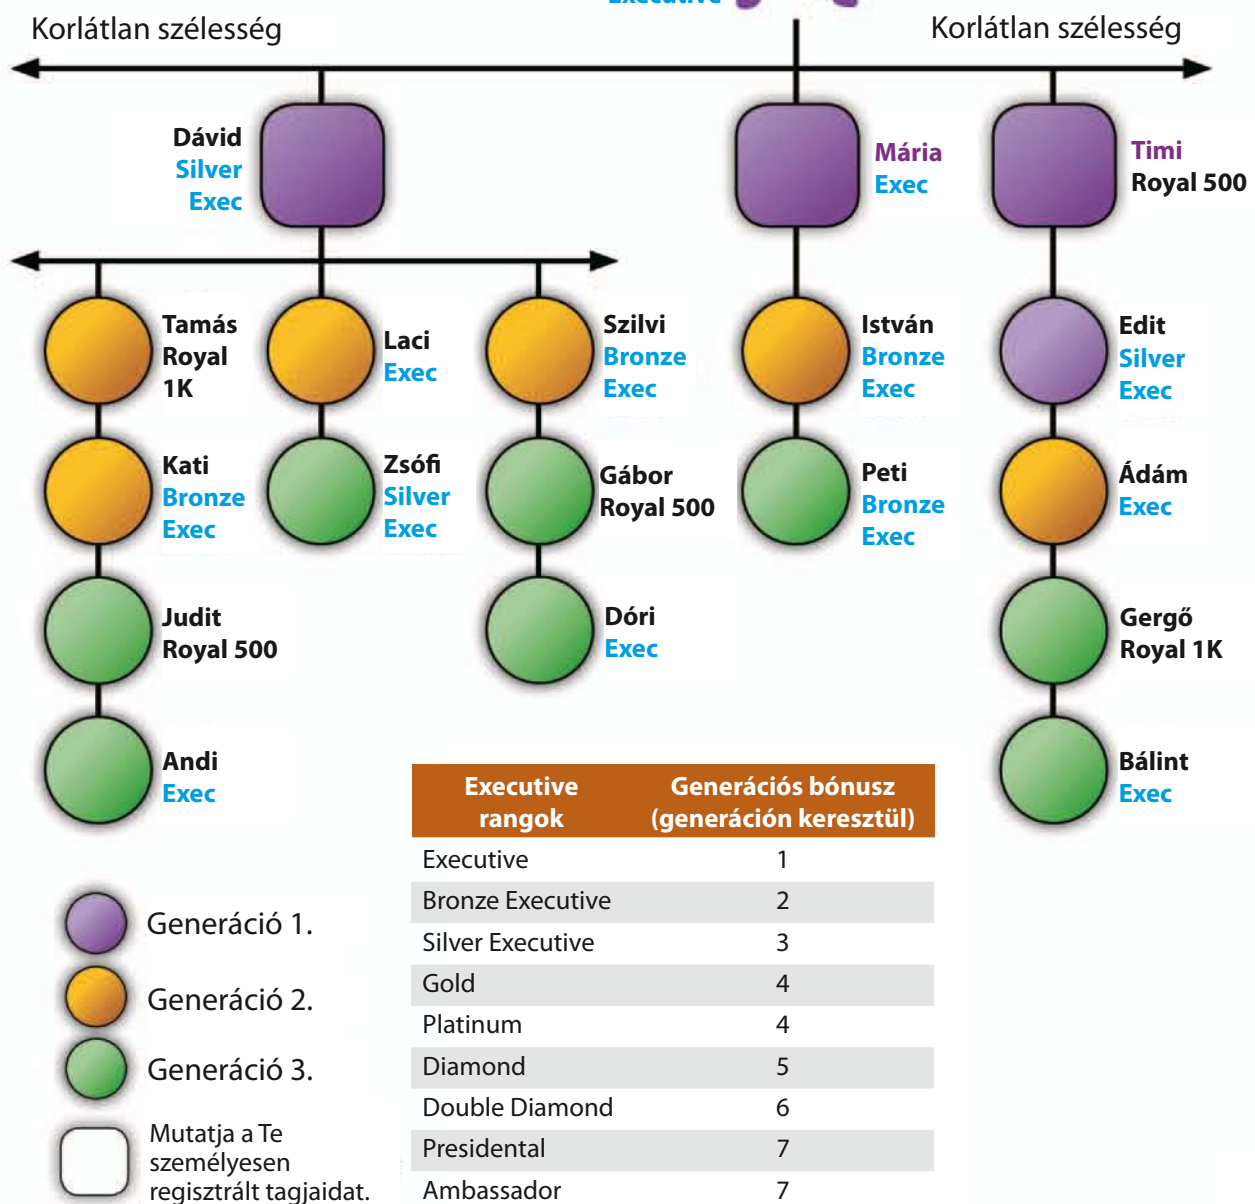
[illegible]

Korlátlan szélesség

Korlátlan szélesség

Dávid
Silver
Exec

Mária
Exec

Timi
Royal 500

Tamás
Royal
1K

Laci
Exec

Szilvi
Bronze
Exec

István
Bronze
Exec

Edit
Silver
Exec

Kati
Bronze
Exec

Zsófi
Silver
Exec

Gábor
Royal 500

Peti
Bronze
Exec

Ádám
Exec

Judit
Royal 500

Dóri
Exec

Gergő
Royal 1K

Andi
Exec

Bálint
Exec

| Executive rangok | Generációs bónusz (generáción keresztül) |
|---|---|
| Executive | 1 |
| Bronze Executive | 2 |
| Silver Executive | 3 |
| Gold | 4 |
| Platinum | 4 |
| Diamond | 5 |
| Double Diamond | 6 |
| Presidental | 7 |
| Ambassador | 7 |

Generáció 1.

Generáció 2.

Generáció 3.

Mutatja a Te személyesen regisztrált tagjaidat.